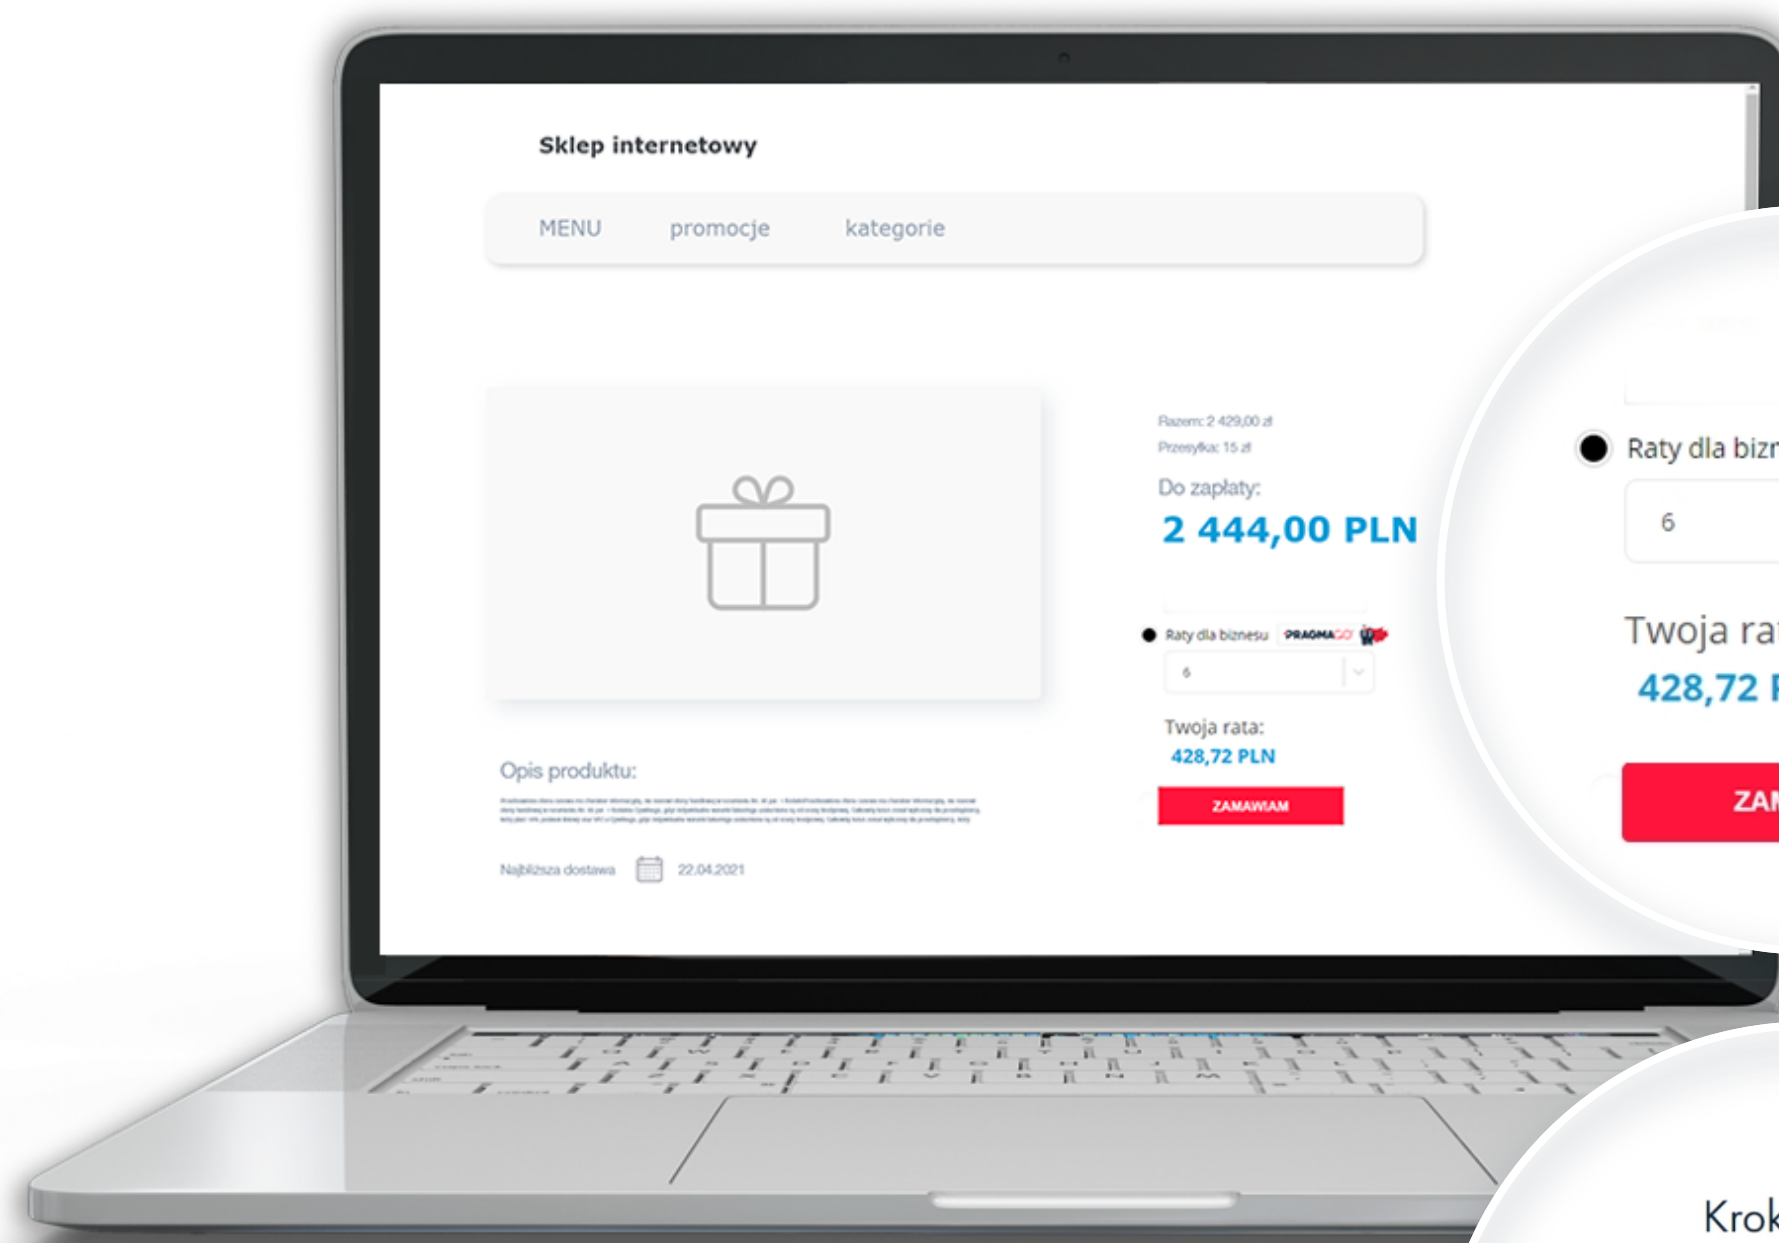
Sklep internetowy

MENU promocje kategorie

Razem: 2 429,00 zł
Przesyłka: 15 zł
Do zapłaty:
2 444,00 PLN

Raty dla biznesu PRAGMAGO
6
Twoja rata:
428,72 PLN
ZAMAWIAM

Opis produktu:
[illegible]

Najbliższa dostawa 22.04.2021

Raty dla bizn
6
Twoja ra
428,72 I
ZAI

Krok